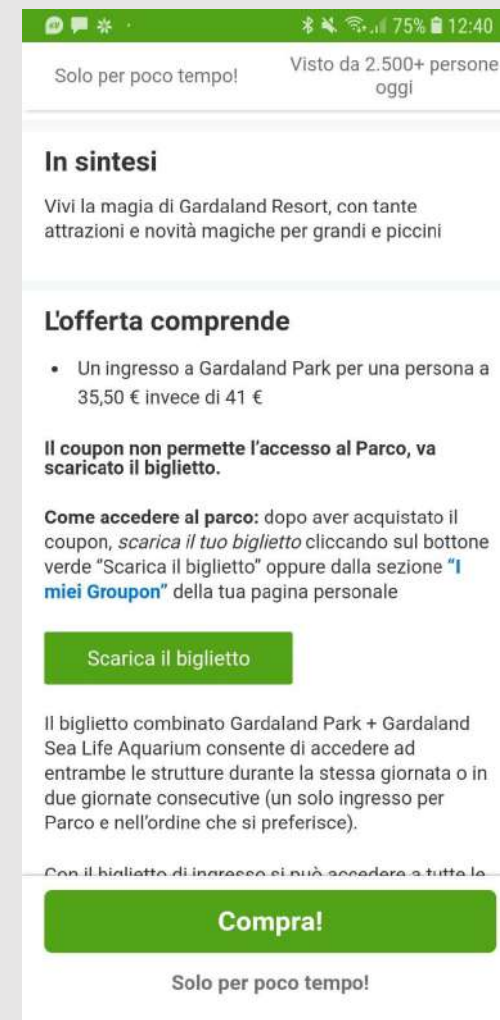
75% 12:40

Solo per poco tempo!

Visto da 2.500+ persone oggi

In sintesi

Vivi la magia di Gardaland Resort, con tante attrazioni e novità magiche per grandi e piccini

L'offerta comprende

• Un ingresso a Gardaland Park per una persona a 35,50 € invece di 41 €

Il coupon non permette l'accesso al Parco, va scaricato il biglietto.

Come accedere al parco: dopo aver acquistato il coupon, scarica il tuo biglietto cliccando sul bottone verde "Scarica il biglietto" oppure dalla sezione "I miei Groupon" della tua pagina personale

Scarica il biglietto

Il biglietto combinato Gardaland Park + Gardaland Sea Life Aquarium consente di accedere ad entrambe le strutture durante la stessa giornata o in due giornate consecutive (un solo ingresso per Parco e nell'ordine che si preferisce).

Con il biglietto di ingresso si può accedere a tutte le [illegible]

Compra!

Solo per poco tempo!